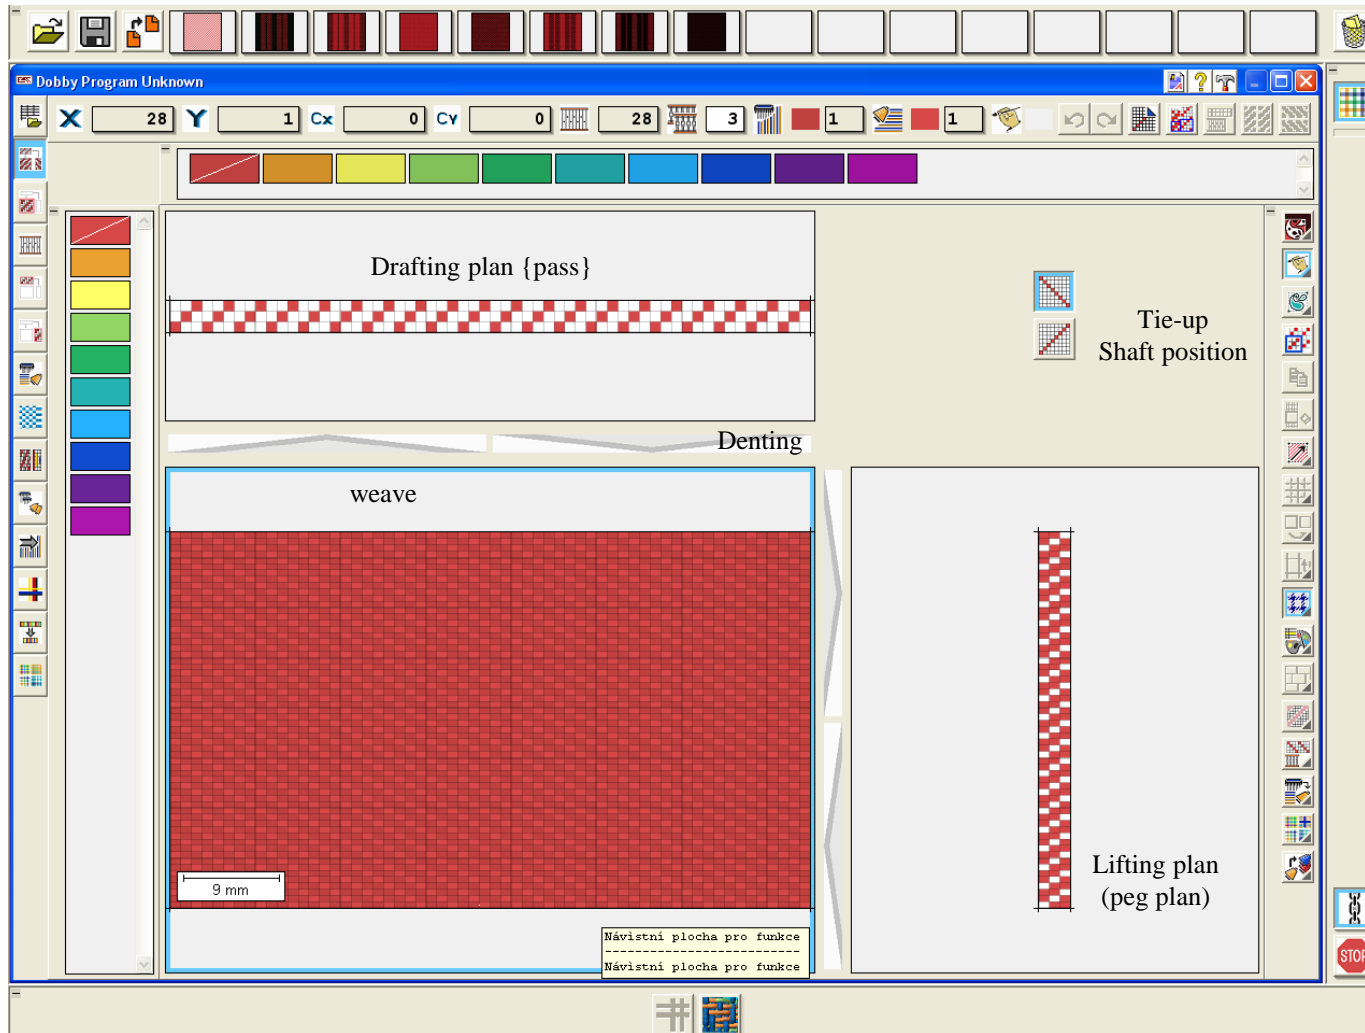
Dobby Program Unknown

X 28 Y 1 Cx 0 Cy 0 28 3 1 1

Drafting plan {pass}

Tie-up
Shaft position

Denting

weave

9 mm

Návistní plocha pro funkce
Návistní plocha pro funkce

Lifting plan
(peg plan)

STOP